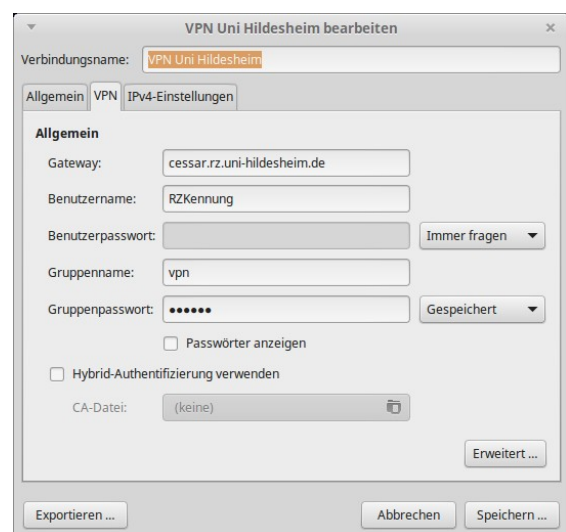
VPN Uni Hildesheim bearbeiten
×

Verbindungsname: VPN Uni Hildesheim

Allgemein | VPN | IPv4-Einstellungen

Allgemein

Gateway: cessar.rz.uni-hildesheim.de

Benutzername: RZKennung

Benutzerpasswort: Immer fragen

Gruppenname: vpn

Gruppenpasswort: •••••• Gespeichert

Passwörter anzeigen

Hybrid-Authentifizierung verwenden

CA-Datei: (keine)

Erweitert ...

Exportieren ...

Abbrechen

Speichern ...